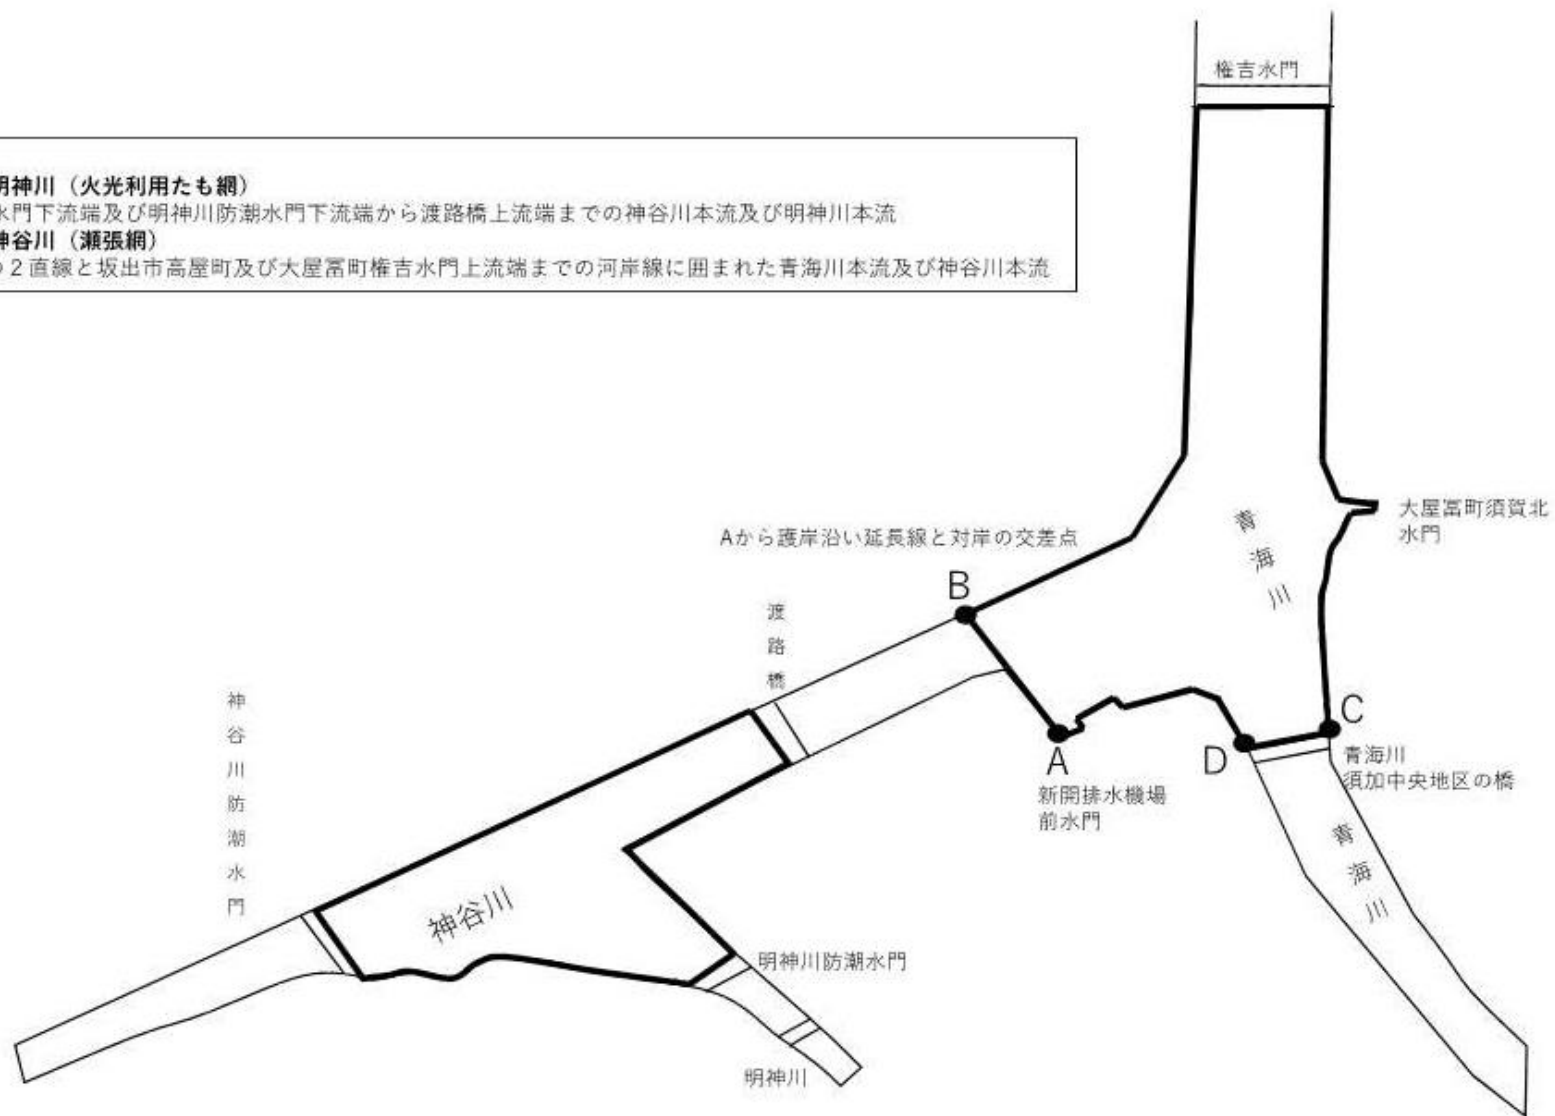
権吉水門

明神川（火光利用たも網）
水門下流端及び明神川防潮水門下流端から渡路橋上流端までの神谷川本流及び明神川本流
神谷川（瀬張網）
の2直線と坂出市高屋町及び大屋富町権吉水門上流端までの河岸線に囲まれた青海川本流及び神谷川本流

大屋冨町須賀北水門

Aから護岸沿い延長線と対岸の交差点

青海川

B

渡路橋

神谷川防潮水門

A
新開排水機場前水門

D

C
青海川
須加中央地区の橋

青海川

神谷川

明神川防潮水門

明神川